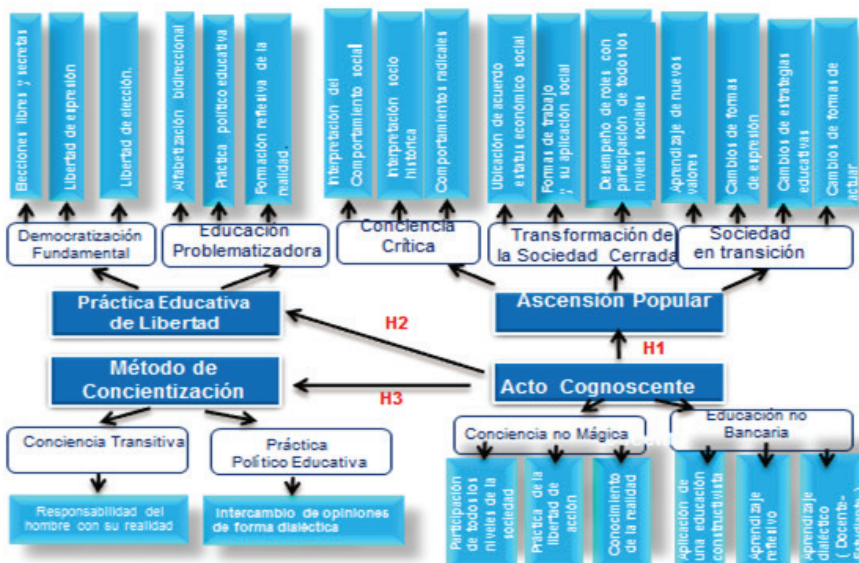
Elecciones libres y secretas

Libertad de expresión

Libertad de elección.

Alfabetización bidireccional

Práctica político educativa

Formación reflexiva de la realidad.

Interpretación del Comportamiento social

Interpretación socio histórica

Comportamientos radicales

Ubicación de acuerdo estatus económico social

Formas de trabajo y su aplicación social

Desempeño de roles con participación de todos los niveles sociales

Aprendizaje de nuevos valores

Cambios de formas de expresión

Cambios de estrategias educativas

Cambios de formas de actuar

Democratización Fundamental

Educación Problematizadora

Conciencia Crítica

Transformación de la Sociedad Cerrada

Sociedad en transición

Práctica Educativa de Libertad

Ascensión Popular

H2

H1

Método de Concientización

Acto Cognoscente

H3

Conciencia Transitiva

Práctica Político Educativa

Conciencia no Mágica

Educación no Bancaria

Responsabilidad del hombre con su realidad

Intercambio de opiniones de forma dialéctica

Participación de todos los niveles de la sociedad

Práctica de la libertad de acción

Conocimiento de la realidad

Aplicación de una educación constructivista

Aprendizaje reflexivo

Aprendizaje dialéctico (Docente-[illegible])